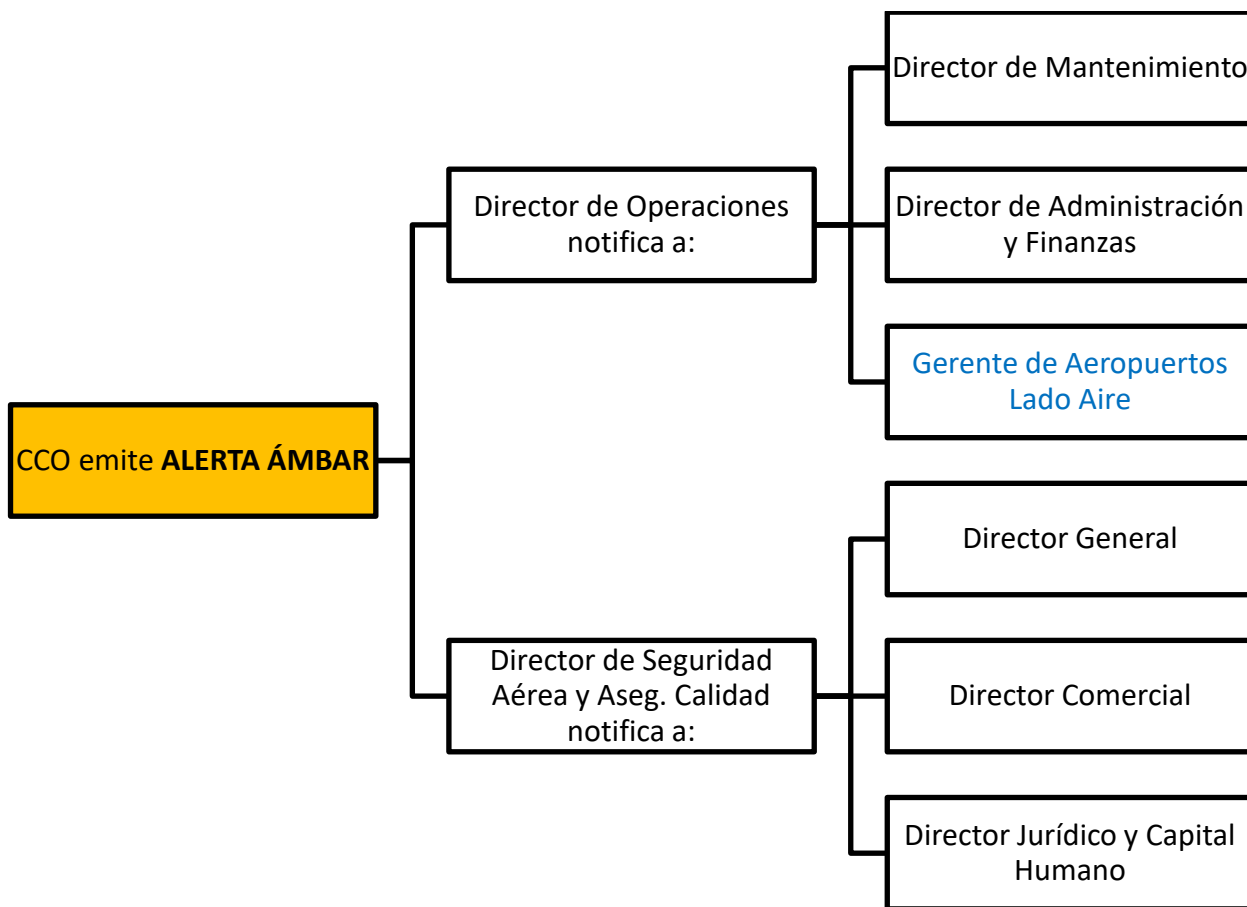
CCO emite **ALERTA ÁMBAR**

Director de Operaciones notifica a:

Director de Mantenimiento

Director de Administración y Finanzas

Gerente de Aeropuertos Lado Aire

Director de Seguridad Aérea y Aseg. Calidad notifica a:

Director General

Director Comercial

Director Jurídico y Capital Humano